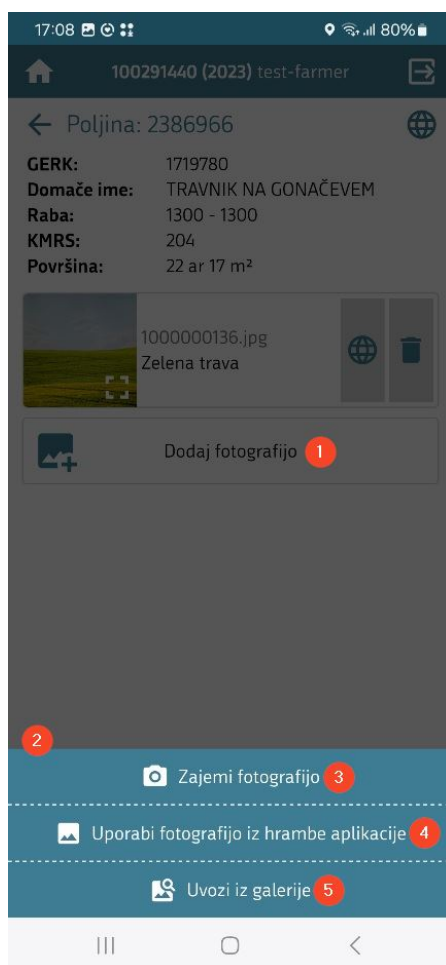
17:08 80%

100291440 (2023) test-farmer

← Poljina: 2386966

| | |
|---|---|
| GERK: | 1719780 |
| Domače ime: | TRAVNIK NA GONAČEVEM |
| Raba: | 1300 - 1300 |
| KMRS: | 204 |
| Površina: | 22 ar 17 m² |

1000000136.jpg
Zelena trava

Dodaj fotografijo 1

2

Zajemi fotografijo 3

Uporabi fotografijo iz hrambe aplikacije 4

Uvozi iz galerije 5